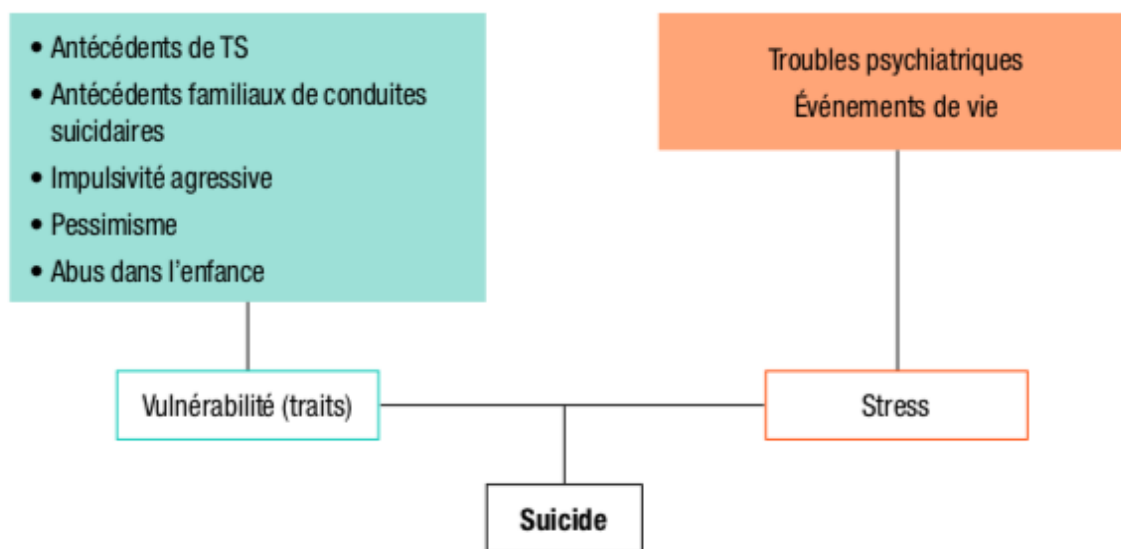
• Antécédents de TS
• Antécédents familiaux de conduites suicidaires
• Impulsivité agressive
• Pessimisme
• Abus dans l'enfance

Troubles psychiatriques
Événements de vie

Vulnérabilité (traits)

Stress

Suicide